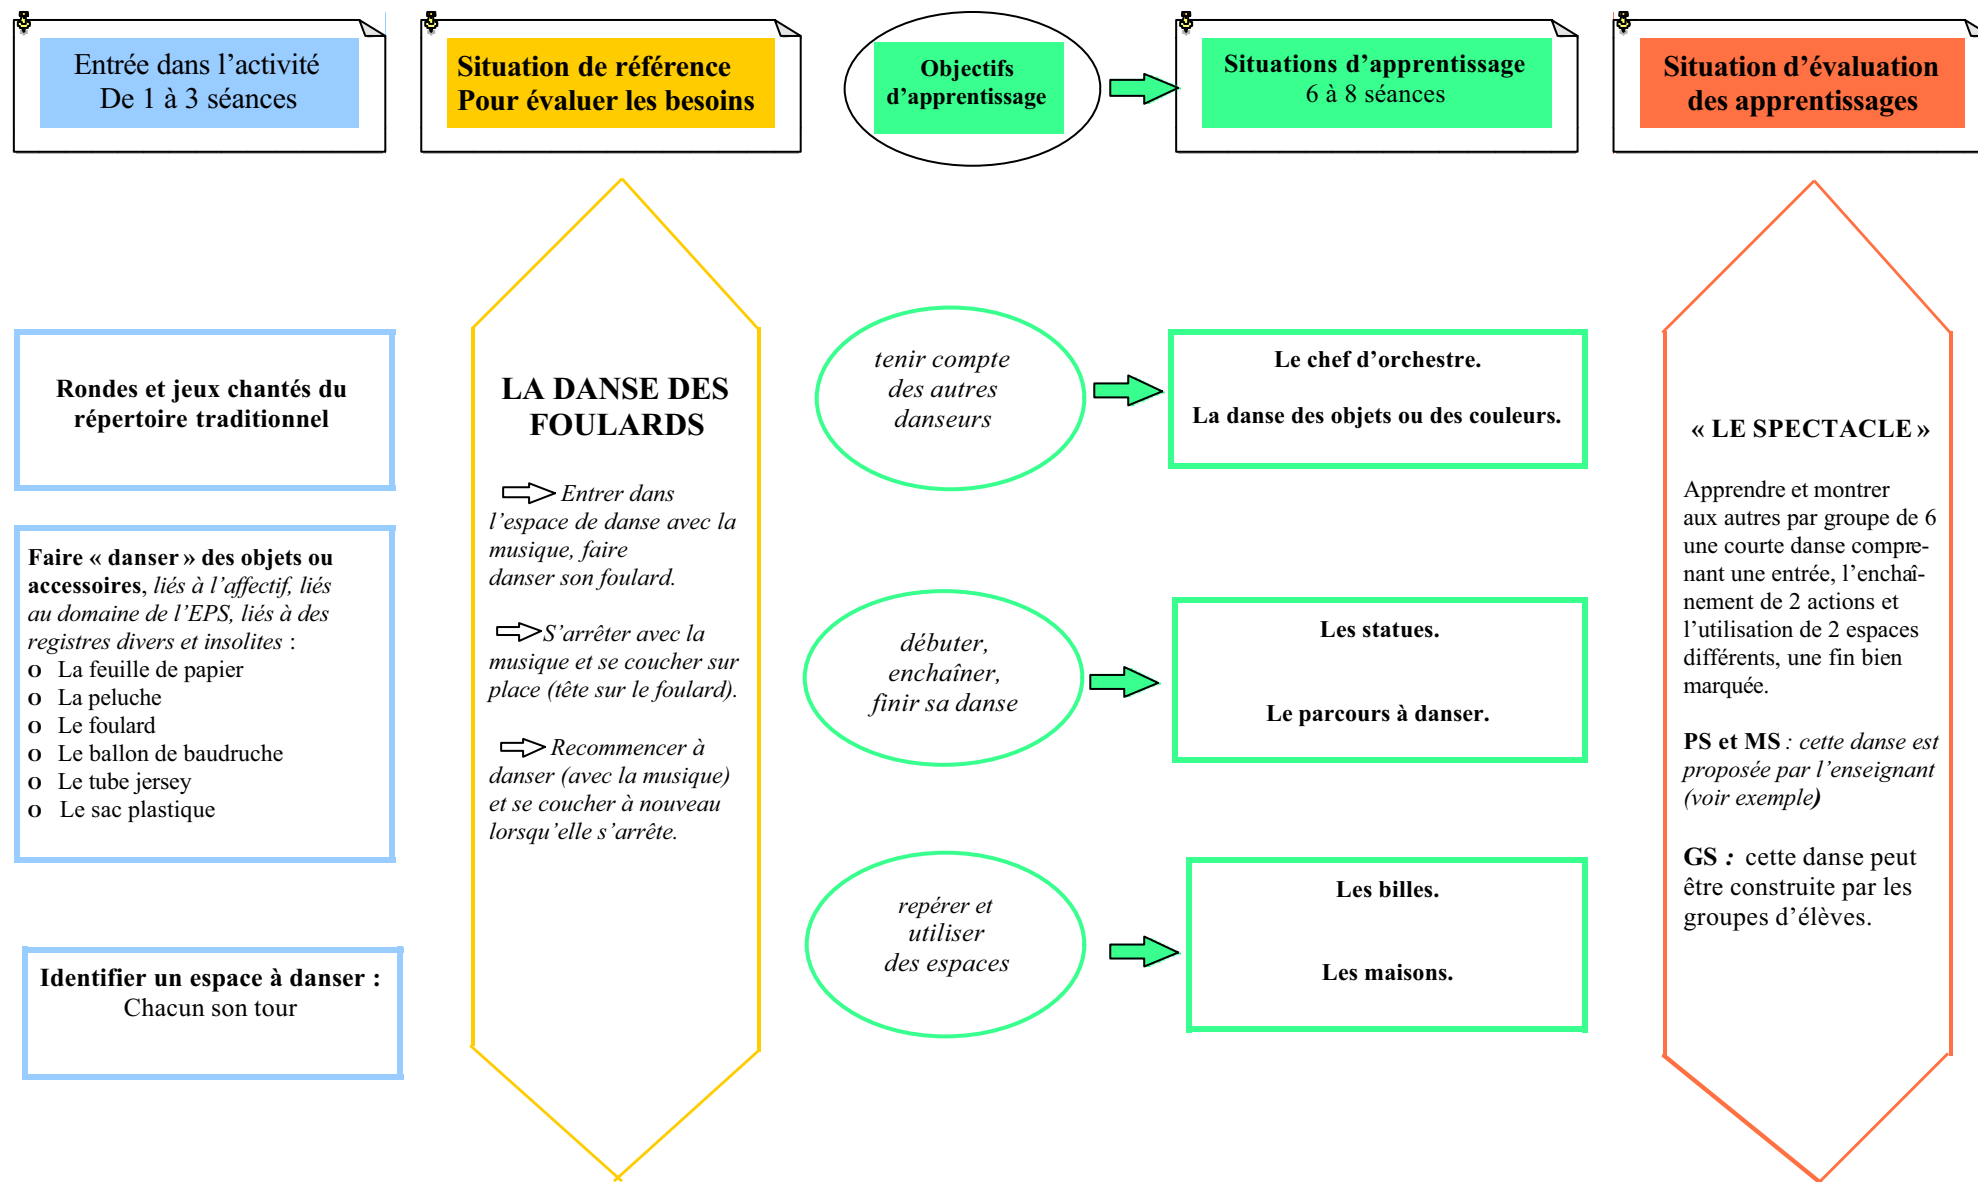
Entrée dans l’activité
De 1 à 3 séances

Situation de référence
Pour évaluer les besoins

Objectifs d’apprentissage

Situations d’apprentissage
6 à 8 séances

Situation d’évaluation des apprentissages

Rondes et jeux chantés du répertoire traditionnel

Faire « danser » des objets ou accessoires, liés à l’affectif, liés au domaine de l’EPS, liés à des registres divers et insolites :
o La feuille de papier
o La peluche
o Le foulard
o Le ballon de baudruche
o Le tube jersey
o Le sac plastique

Identifier un espace à danser :
Chacun son tour

LA DANSE DES FOULARDS

Entrer dans l’espace de danse avec la musique, faire danser son foulard.

S’arrêter avec la musique et se coucher sur place (tête sur le foulard).

Recommencer à danser (avec la musique) et se coucher à nouveau lorsqu’elle s’arrête.

tenir compte des autres danseurs

Le chef d’orchestre.

La danse des objets ou des couleurs.

débuter, enchaîner, finir sa danse

Les statues.

Le parcours à danser.

repérer et utiliser des espaces

Les billes.

Les maisons.

« LE SPECTACLE »

Apprendre et montrer aux autres par groupe de 6 une courte danse comprenant une entrée, l’enchaînement de 2 actions et l’utilisation de 2 espaces différents, une fin bien marquée.

PS et MS : cette danse est proposée par l’enseignant (voir exemple)

GS : cette danse peut être construite par les groupes d’élèves.